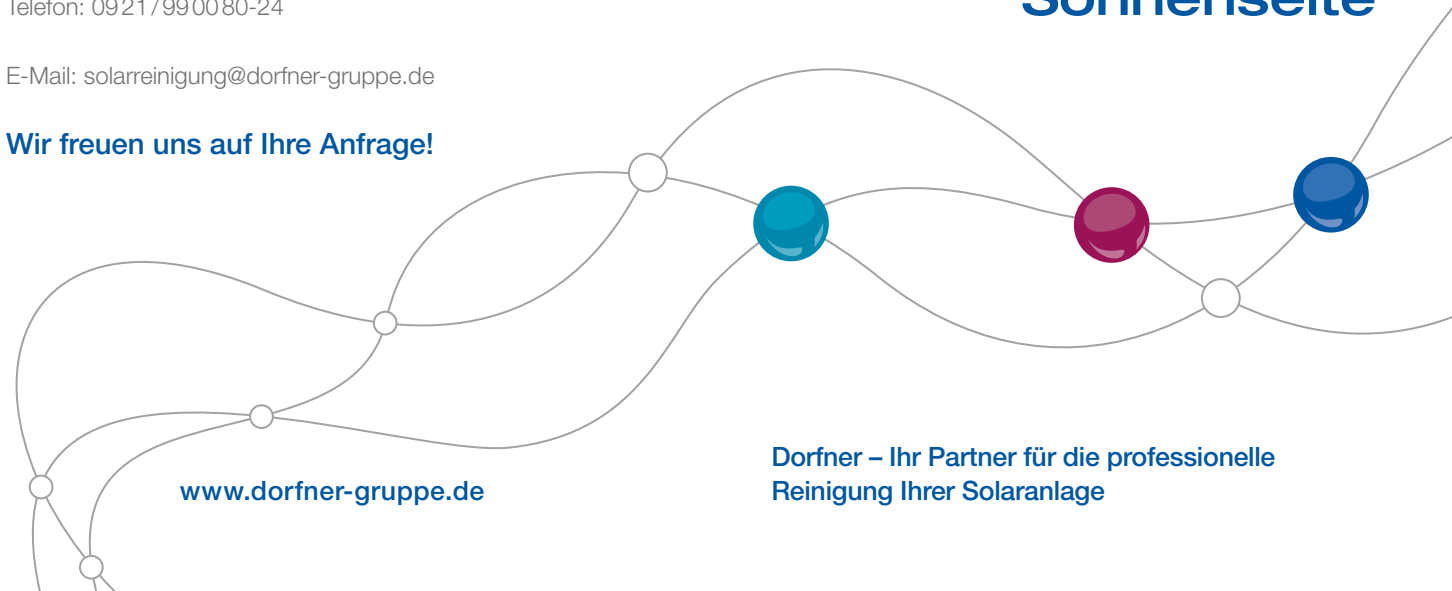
Telefon: 0921 7990080-24

Sonnenseite

E-Mail: solarreinigung@dorfner-gruppe.de

Wir freuen uns auf Ihre Anfrage!

www.dorfner-gruppe.de

Dorfner – Ihr Partner für die professionelle Reinigung Ihrer Solaranlage